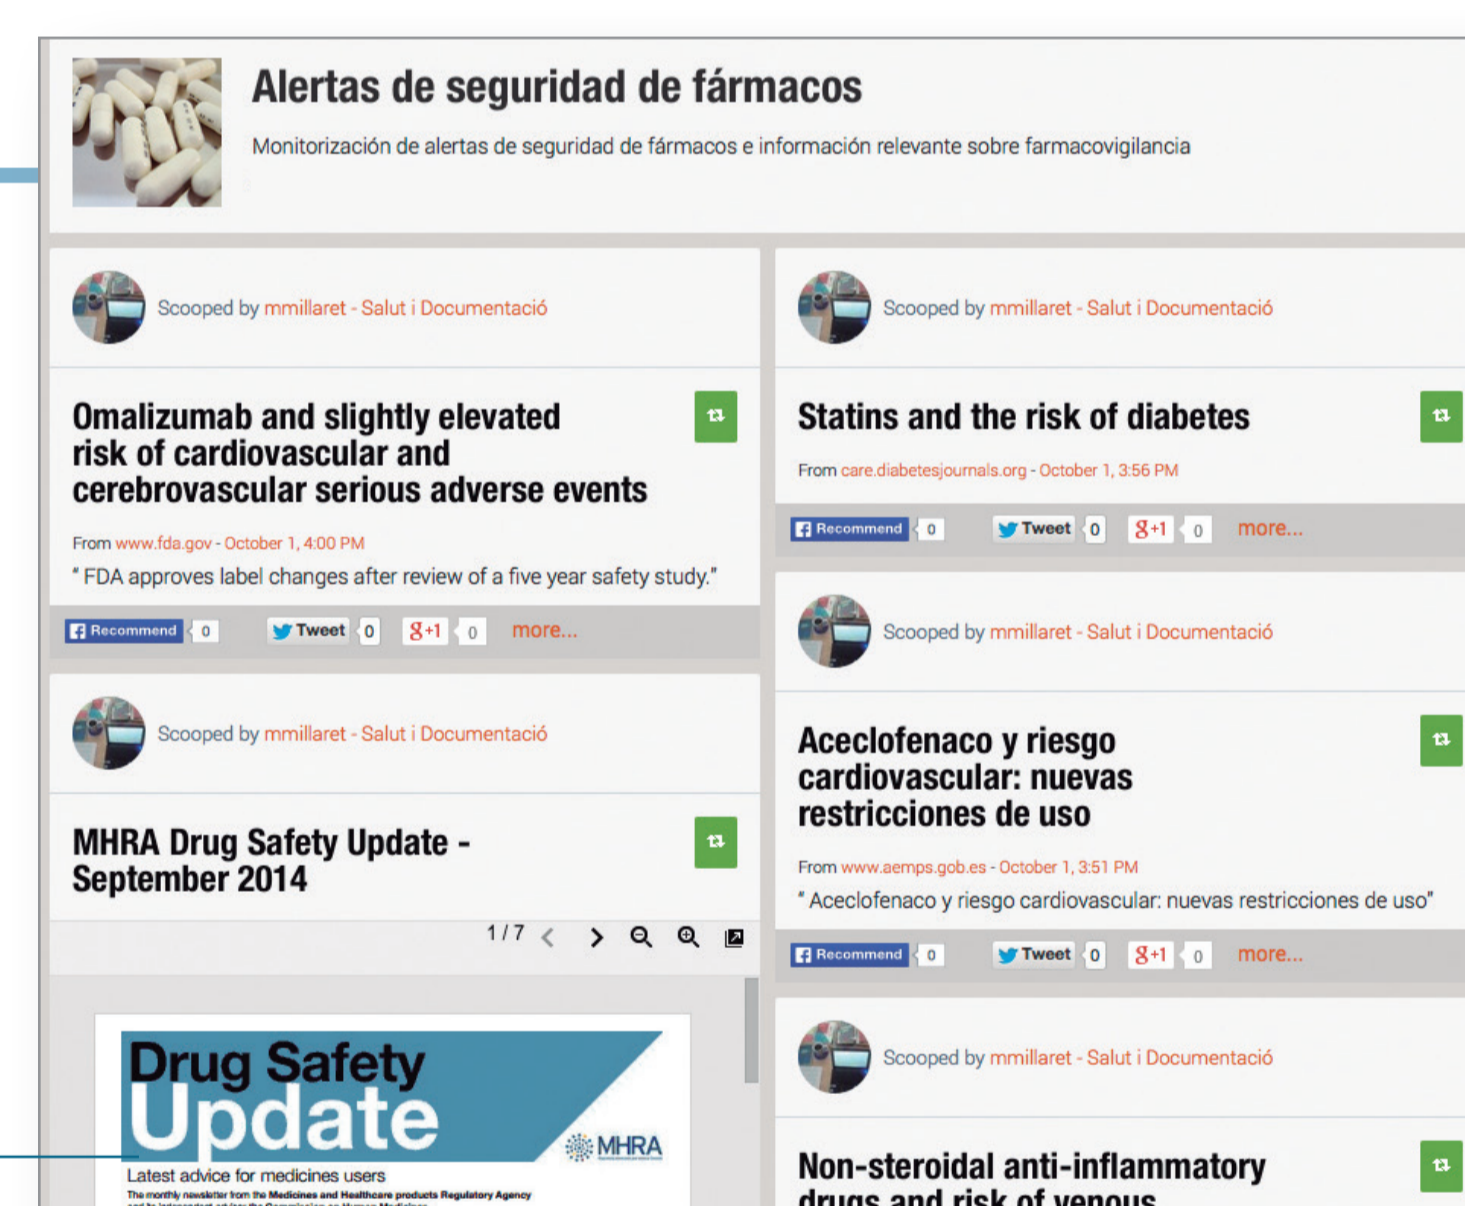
Alertas de seguridad de fármacos

Monitorización de alertas de seguridad de fármacos e información relevante sobre farmacovigilancia

Scooped by mmillaret - Salut i Documentació

Omalizumab and slightly elevated risk of cardiovascular and cerebrovascular serious adverse events

From www.fda.gov - October 1, 4:00 PM

" FDA approves label changes after review of a five year safety study."

Recommend 0 Tweet 0 g+1 0 more...

Scooped by mmillaret - Salut i Documentació

MHRA Drug Safety Update - September 2014

1 / 7

Drug Safety Update

MHRA

Latest advice for medicines users

The monthly newsletter from the Medicines and Healthcare products Regulatory Agency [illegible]

Scooped by mmillaret - Salut i Documentació

Statins and the risk of diabetes

From care.diabetesjournals.org - October 1, 3:56 PM

Recommend 0 Tweet 0 g+1 0 more...

Scooped by mmillaret - Salut i Documentació

Aceclofenaco y riesgo cardiovascular: nuevas restricciones de uso

From www.aemps.gob.es - October 1, 3:51 PM

" Aceclofenaco y riesgo cardiovascular: nuevas restricciones de uso"

Recommend 0 Tweet 0 g+1 0 more...

Scooped by mmillaret - Salut i Documentació

Non-steroidal anti-inflammatory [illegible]